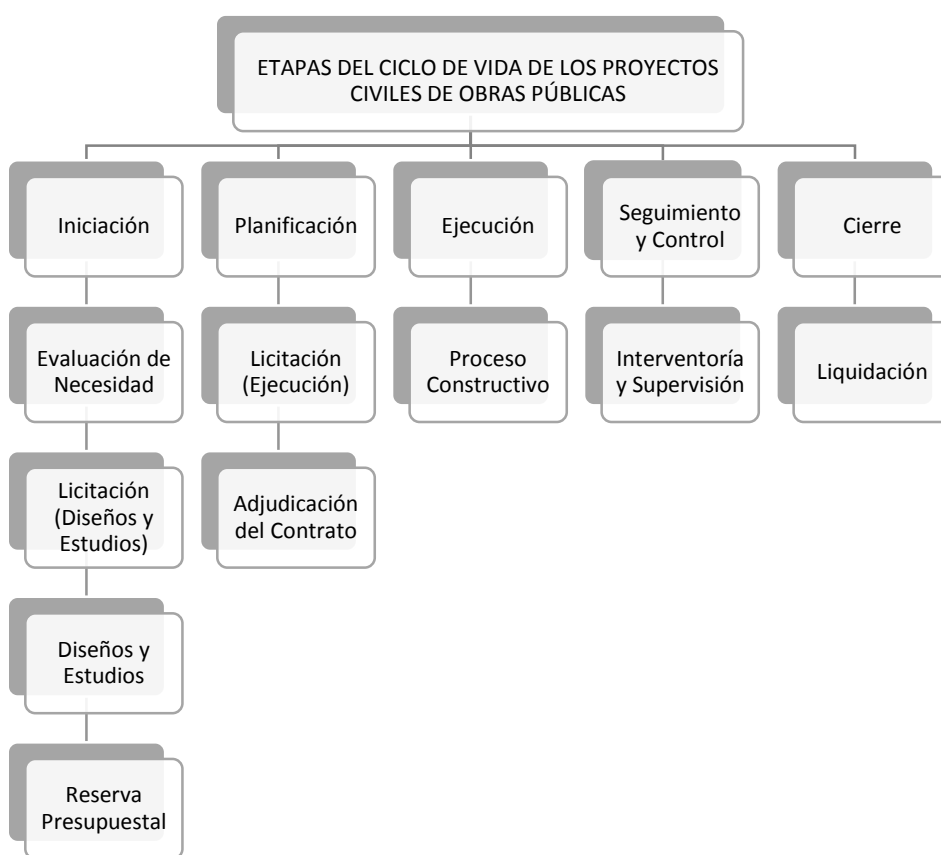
ETAPAS DEL CICLO DE VIDA DE LOS PROYECTOS CIVILES DE OBRAS PÚBLICAS

Iniciación

Evaluación de Necesidad

Licitación (Diseños y Estudios)

Diseños y Estudios

Reserva Presupuestal

Planificación

Licitación (Ejecución)

Adjudicación del Contrato

Ejecución

Proceso Constructivo

Seguimiento y Control

Interventoría y Supervisión

Cierre

Liquidación